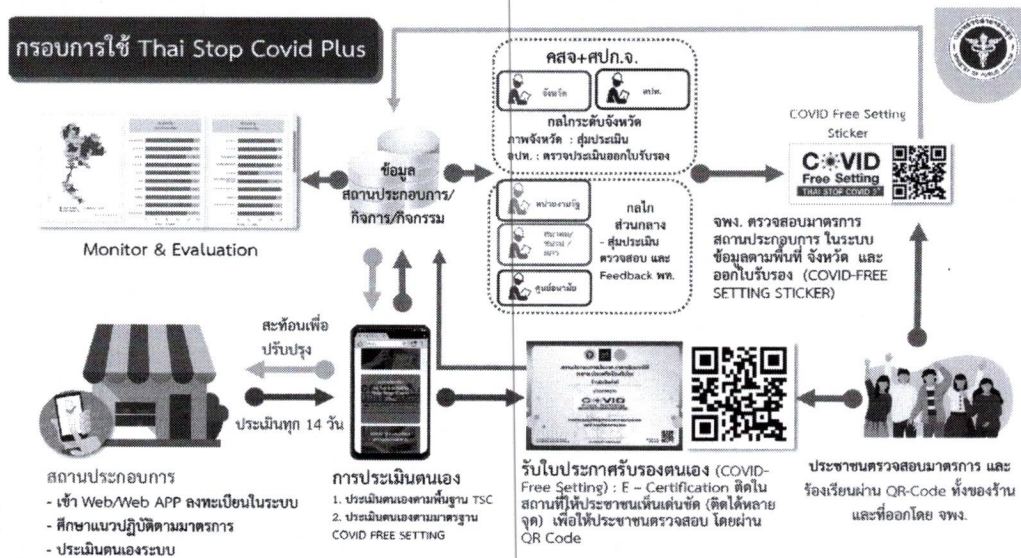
กรอบการใช้ Thai Stop Covid Plus

คสจ+ศปก.จ.

จังหวัด

สสจ.

กลไกระดับจังหวัด

ภาพจังหวัด : สุ่มประเมิน

อปท. : ตรวจประเมินออกใบรับรอง

ข้อมูล สถานประกอบการ/ กิจการ/กิจกรรม

Monitor & Evaluation

หน่วยงานรัฐ

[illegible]

ศูนย์อนามัย

กลไก ส่วนกลาง - สุ่มประเมิน ตรวจสอบ และ Feedback พท.

COVID Free Setting Sticker

COVID Free Setting THAI STOP COVID

จพง. ตรวจสอบมาตรการ สถานประกอบการ ในระบบ ข้อมูลตามพื้นที่ จังหวัด และ ออกใบรับรอง (COVID-FREE SETTING STICKER)

สะท้อนเพื่อ ปรับปรุง

ประเมินทุก 14 วัน

สถานประกอบการ
- เข้า Web/Web APP ลงทะเบียนในระบบ
- ศึกษาแนวปฏิบัติตามมาตรการ
- ประเมินตนเองระบบ

การประเมินตนเอง
1. ประเมินตนเองตามพื้นฐาน TSC
2. ประเมินตนเองตามมาตรฐาน COVID FREE SETTING

รับใบประกาศรับรองตนเอง (COVID-Free Setting) : E – Certification ติดใน สถานที่ให้ประชาชนเห็นเด่นชัด (ติดได้หลาย จุด) เพื่อให้ประชาชนตรวจสอบ โดยผ่าน QR Code

ประชาชนตรวจสอบมาตรการ และ ร้องเรียนผ่าน QR-Code ทั้งของร้าน และที่ออกโดย จพง.